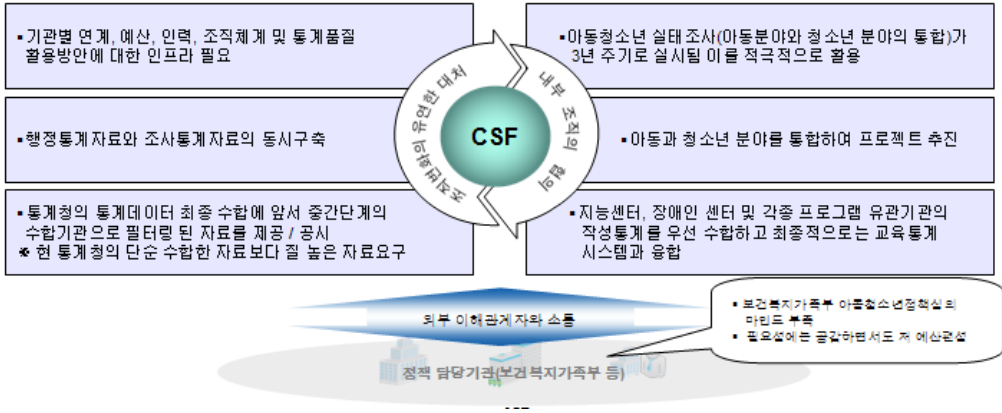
▪기관별 연계, 예산, 인력, 조직체계 및 통계품질 활용방안에 대한 인프라 필요

▪행정통계자료와 조사통계자료의 동시구축

▪통계청의 통계데이터 최종 수합에 앞서 중간단계의 수합기관으로 필터링 된 자료를 제공 / 공시
※ 현 통계청의 단순 수합한 자료보다 질 높은 자료요구

외부 변화의 유연한 대처

CSF

내부 조직의 협의

▪아동청소년 실태조사(아동분야와 청소년 분야의 통합)가 3년 주기로 실시됨 이를 적극적으로 활용

▪아동과 청소년 분야를 통합하여 프로젝트 추진

▪지능센터, 장애인 센터 및 각종 프로그램 유관기관의 작성통계를 우선 수합하고 최종적으로는 교육통계 시스템과 융합

외부 이해관계자와 소통

정책 담당기관(보건복지가족부 등)

▪ 보건복지가족부 아동청소년정책실의 마인드 부족
▪ 필요성에는 공감하면서도 저 예산편성